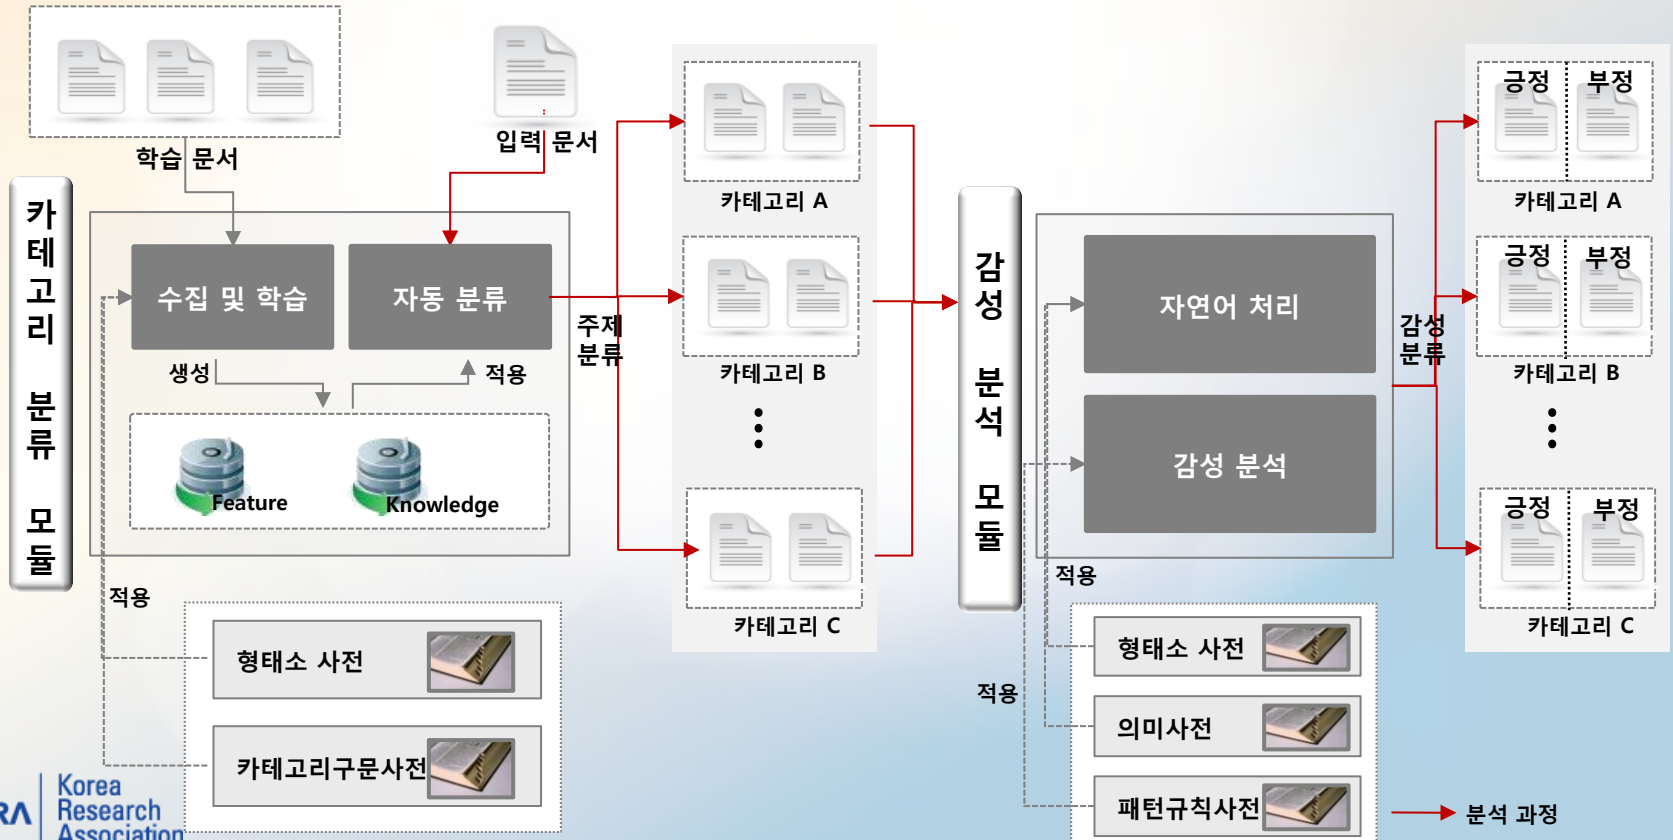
학습 문서

입력 문서

카테고리 분류 모듈

수집 및 학습

자동 분류

생성

적용

Feature

Knowledge

적용

형태소 사전

카테고리구문사전

주제 분류

카테고리 A

카테고리 B

⋮

카테고리 C

감성 분석 모듈

자연어 처리

감성 분석

적용

적용

형태소 사전

의미사전

패턴규칙사전

감성 분류

긍정 부정

카테고리 A

긍정 부정

카테고리 B

⋮

긍정 부정

카테고리 C

분석 과정

RA Korea Research Association